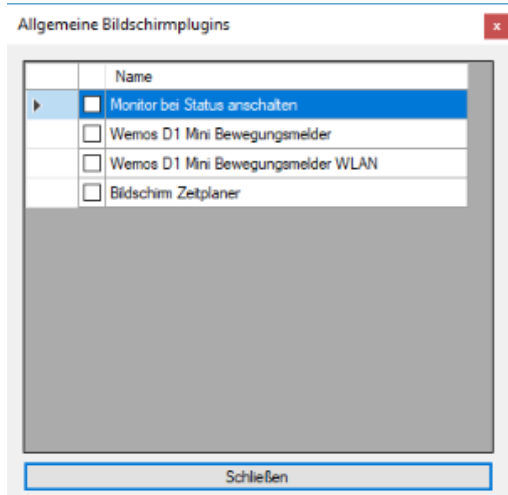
Allgemeine Bildschirmplugins

x

| | | Name |
|---|---|---|
| | | Monitor bei Status anschalten |
| | | Wemos D1 Mini Bewegungsmelder |
| | | Wemos D1 Mini Bewegungsmelder WLAN |
| | | Bildschirm Zeitplaner |

Schließen